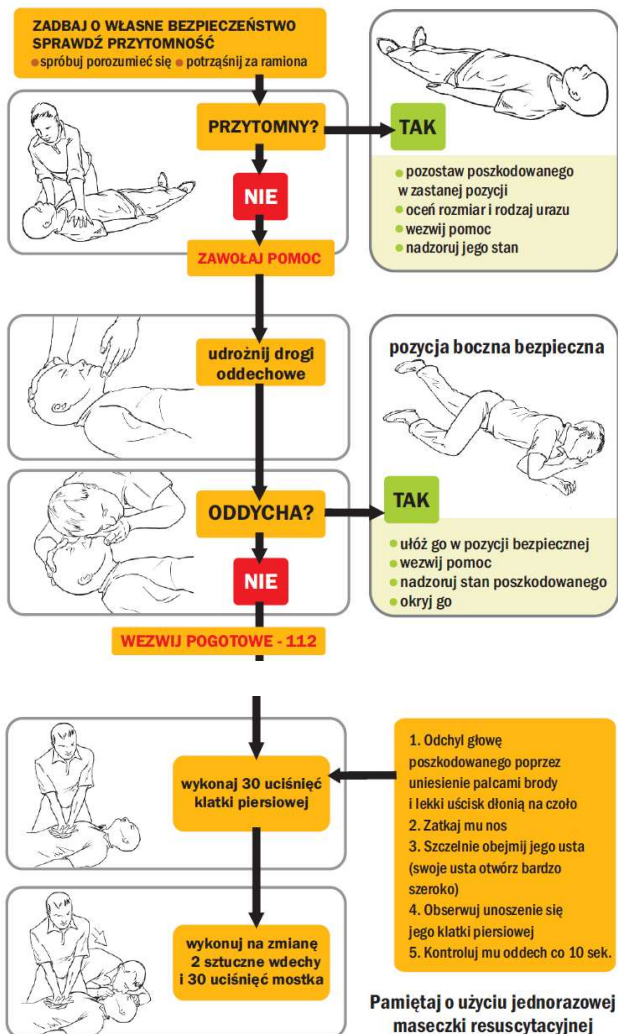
ZADBAJ O WŁASNE BEZPIECZEŃSTWO
SPRAWDŹ PRZYTOMNOŚĆ
• spróbuj porozumieć się • potrząśnij za ramiona

PRZYTOMNY?

TAK

• pozostaw poszkodowanego w zastanej pozycji
• oceń rozmiar i rodzaj urazu
• wezwij pomoc
• nadzoruj jego stan

NIE

ZAWOŁAJ POMOC

udrożnij drogi oddechowe

pozycja boczna bezpieczna

ODDYCHA?

TAK

• ułóż go w pozycji bezpiecznej
• wezwij pomoc
• nadzoruj stan poszkodowanego
• okryj go

NIE

WEZWIJ POGOTOWE - 112

wykonaj 30 uciśnięć klatki piersiowej

1. Odchyl głowę poszkodowanego poprzez uniesienie palcami brody i lekki uścisk dłonią na czoło
2. Zatkaj mu nos
3. Szczelnie obejmij jego usta (swoje usta otwórz bardzo szeroko)
4. Obserwuj unoszenie się jego klatki piersiowej
5. Kontroluj mu oddech co 10 sek.

wykonuj na zmianę 2 sztuczne wdechy i 30 uciśnięć mostka

Pamiętaj o użyciu jednorazowej maseczki resuscytacyjnej